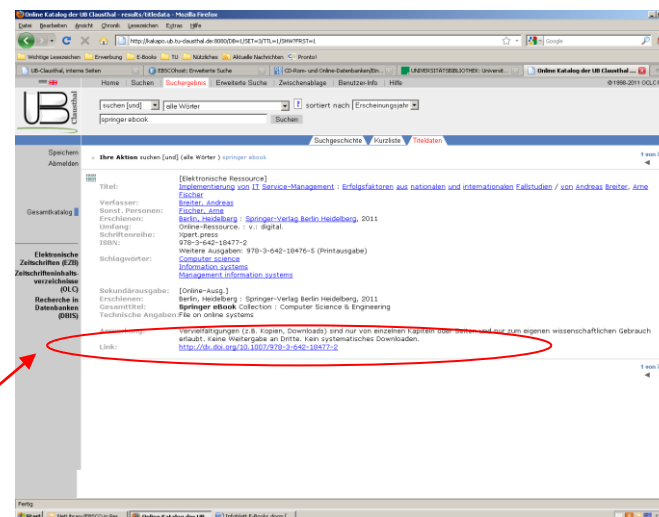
Online Katalog der UB Clausthal - results/titledata - Mozilla Firefox

Datei Bearbeiten Ansicht Chronik Lesezeichen Extras Hilfe

http://kataqo.ub.tu-clausthal.de:8080/DB=1/SET=3/TTL=1/SHW?FRST=1

Google

Wichtige Lesezeichen Erwerbung E-Books TU Nützliches Aktuelle Nachrichten Pronto!

UB-Clausthal, interne Seiten EBSCOhost: Erweiterte Suche CD-Rom- und Online-Datenbanken(Bin... UNIVERSITÄTSBIBLIOTHEK: Universit... Online Katalog der UB Clausthal ...

Home | Suchen | Suchergebnis | Erweiterte Suche | Zwischenablage | Benutzer-Info | Hilfe

©1998-2011 OCLC

UB Clausthal

suchen [und] alle Wörter sortiert nach Erscheinungsjahr

springer ebook Suchen

Suchgeschichte Kurzliste Titeldaten

Speichern
Abmelden

Ihre Aktion suchen [und] (alle Wörter ) springer ebook

1 von

Titel: [Elektronische Ressource]
Implementierung von IT Service-Management : Erfolgsfaktoren aus nationalen und internationalen Fallstudien / von Andreas Breiter, Arne Fischer
Verfasser: Breiter, Andreas
Sonst. Personen: Fischer, Arne
Erschienen: Berlin, Heidelberg : Springer-Verlag Berlin Heidelberg, 2011
Umfang: Online-Ressource. : v.: digital.
Schriftenreihe: Xpert.press
ISBN: 978-3-642-18477-2
Weitere Ausgaben: 978-3-642-18476-5 (Printausgabe)
Schlagwörter: Computer science
Information systems
Management information systems

Gesamtkatalog

Sekundärausgabe: [Online-Ausg.]
Erschienen: Berlin, Heidelberg : Springer-Verlag Berlin Heidelberg, 2011
Gesamttitel: Springer eBook Collection : Computer Science & Engineering
Technische Angaben: File on online systems

Elektronische Zeitschriften (EZB)
Zeitschrifteninhaltsverzeichnisse (OLC)
Recherche in Datenbanken (DBIS)

Anmerkung: Vervielfältigungen (z.B. Kopien, Downloads) sind nur von einzelnen Kapiteln oder Seiten und nur zum eigenen wissenschaftlichen Gebrauch erlaubt. Keine Weitergabe an Dritte. Kein systematisches Downloaden.
Link: http://dx.doi.org/10.1007/978-3-642-18477-2

1 von

Fertig

Start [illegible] Online Katalog der UB Inhaltsliste E-Books doc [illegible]